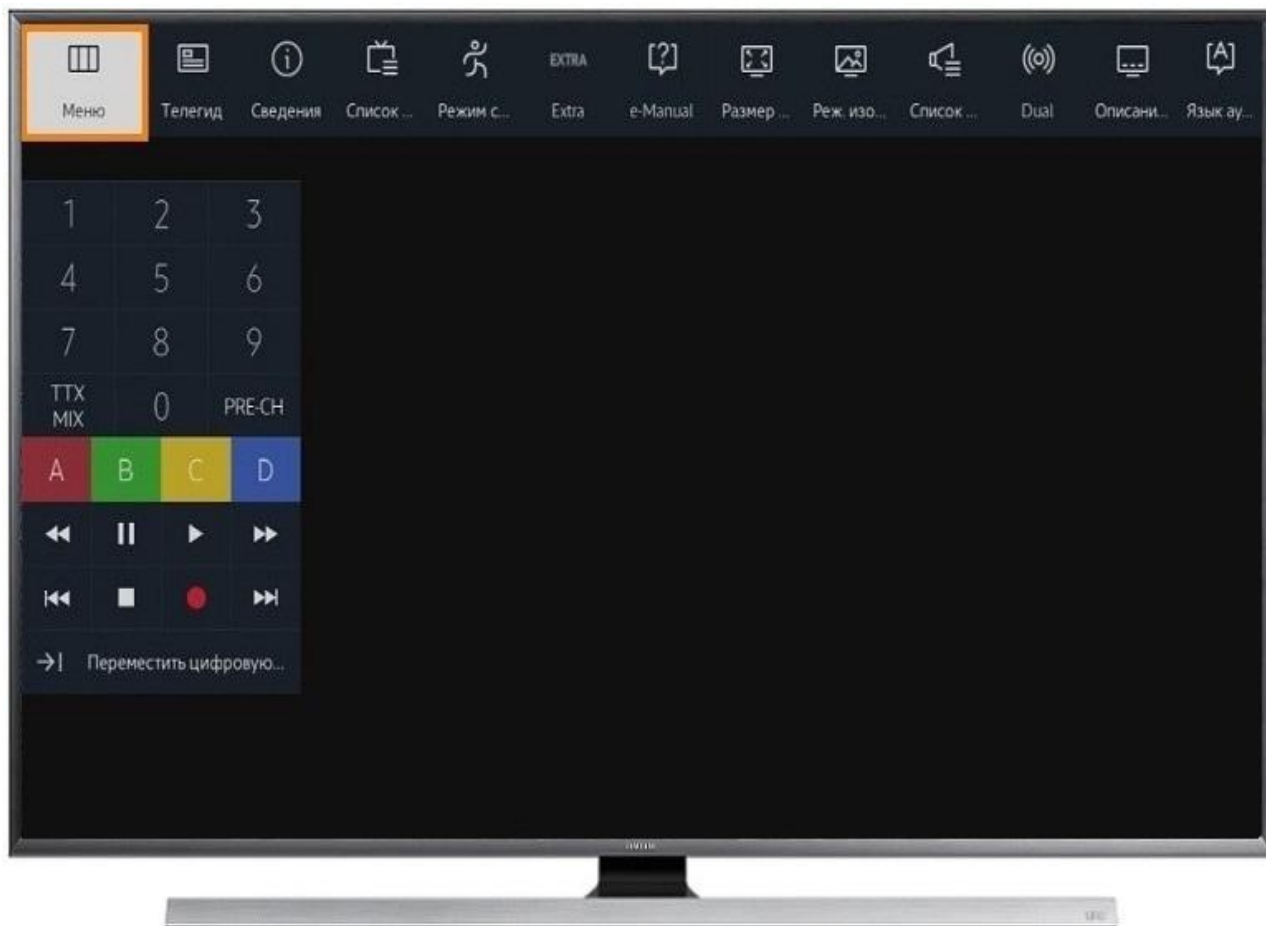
Меню Телегид Сведения Список ... Режим с... EXTRA Extra e-Manual Размер ... Реж. изо... Список ... Dual Описани... Язык ау...

| 1 | 2 | 3 |
|---|---|---|
| 4 | 5 | 6 |
| 7 | 8 | 9 |
| TTX MIX | 0 | PRE-CH |

A B C D

Переместить цифровую...